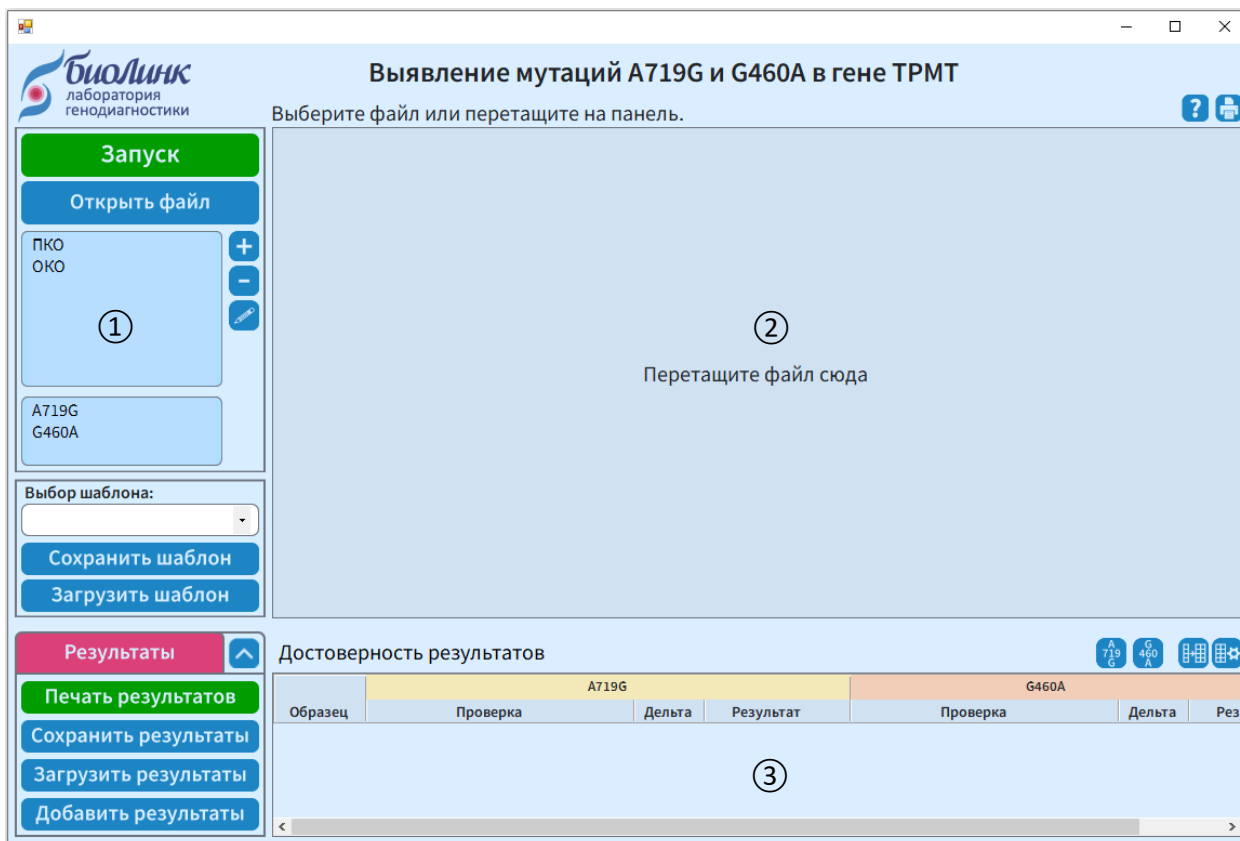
биоЛинк
лаборатория
генодиагностики

Выявление мутаций A719G и G460A в гене TPMT

Выберите файл или перетащите на панель.

Запуск

Открыть файл

ПКО
ОКО

①

A719G
G460A

Выбор шаблона:

Сохранить шаблон

Загрузить шаблон

②

Перетащите файл сюда

Результаты

Печать результатов

Сохранить результаты

Загрузить результаты

Добавить результаты

Достоверность результатов

A 719 G

G 460 A

| Образец | A719G Проверка | A719G Дельта | A719G Результат | G460A Проверка | G460A Дельта | G460A Рез |
|---|---|---|---|---|---|---|

③